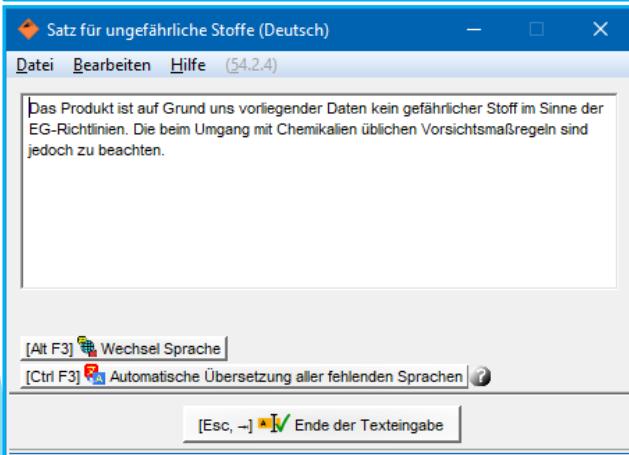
Satz für ungefährliche Stoffe (Deutsch)

Datei Bearbeiten Hilfe (54.2.4)

Das Produkt ist auf Grund uns vorliegender Daten kein gefährlicher Stoff im Sinne der EG-Richtlinien. Die beim Umgang mit Chemikalien üblichen Vorsichtsmaßregeln sind jedoch zu beachten.

[Alt F3] Wechsel Sprache

[Ctrl F3] Automatische Übersetzung aller fehlenden Sprachen

[Esc, ↵] Ende der Texteingabe